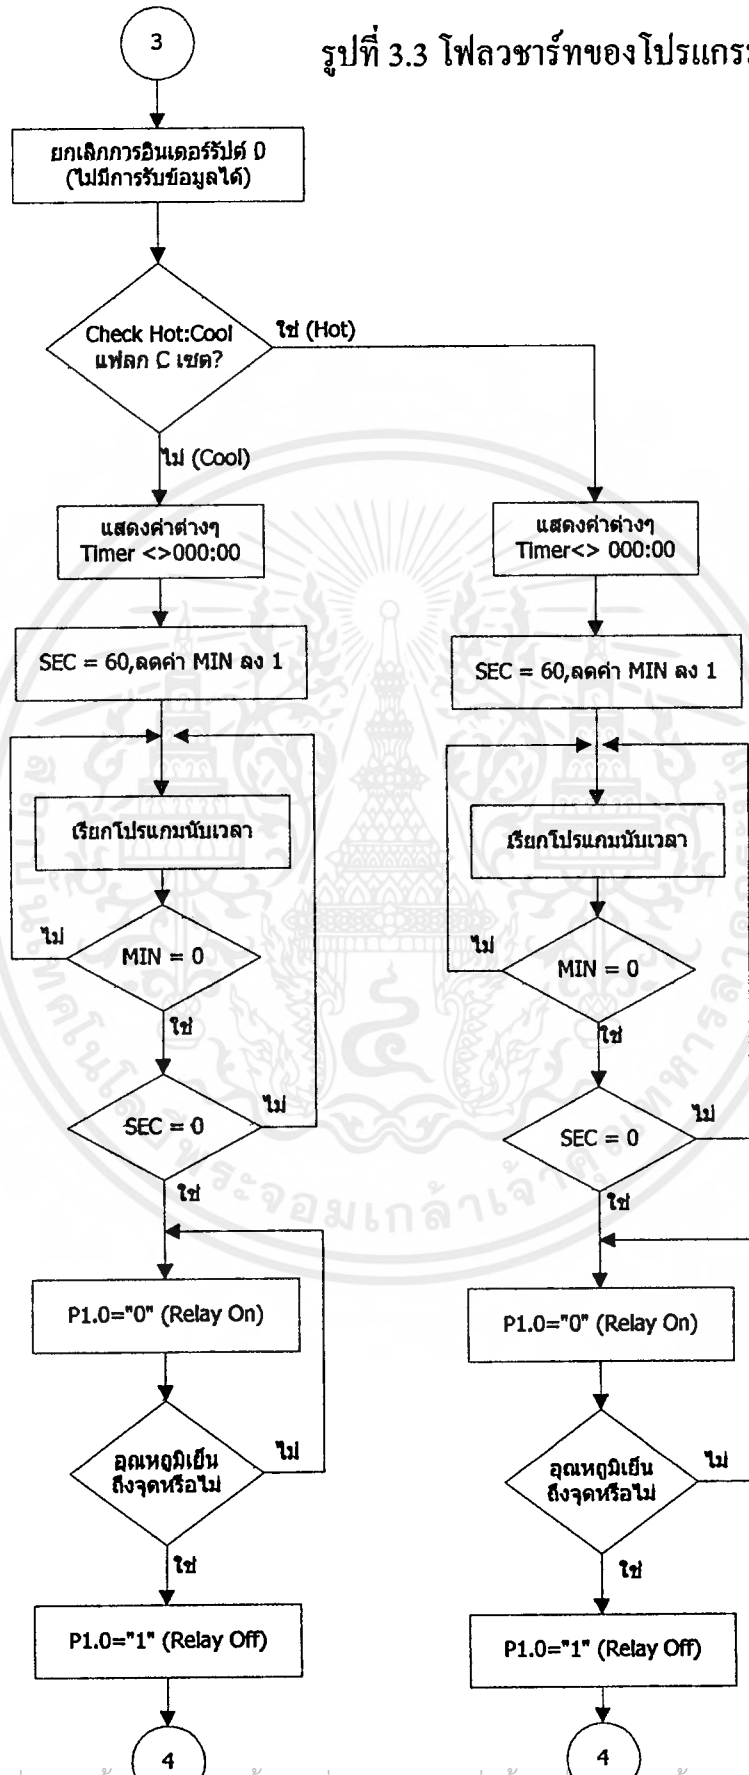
3

รูปที่ 3.3 โฟลวชาร์ทของโปรแกร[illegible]

ยกเลิกการอินเตอร์รัปต์ 0 (ไม่มีการรับข้อมูลได้)

Check Hot:Cool แฟลก C เซต?

ใช่ (Hot)

ไม่ (Cool)

แสดงค่าต่างๆ Timer <>000:00

แสดงค่าต่างๆ Timer<> 000:00

SEC = 60,ลดค่า MIN ลง 1

SEC = 60,ลดค่า MIN ลง 1

เรียกโปรแกรมนับเวลา

เรียกโปรแกรมนับเวลา

ไม่

MIN = 0

ไม่

MIN = 0

ใช่

ใช่

SEC = 0

ไม่

SEC = 0

ไม่

ใช่

ใช่

P1.0="0" (Relay On)

P1.0="0" (Relay On)

อุณหภูมิเย็นถึงจุดหรือไม่

ไม่

อุณหภูมิเย็นถึงจุดหรือไม่

ไม่

ใช่

ใช่

P1.0="1" (Relay Off)

P1.0="1" (Relay Off)

4

4